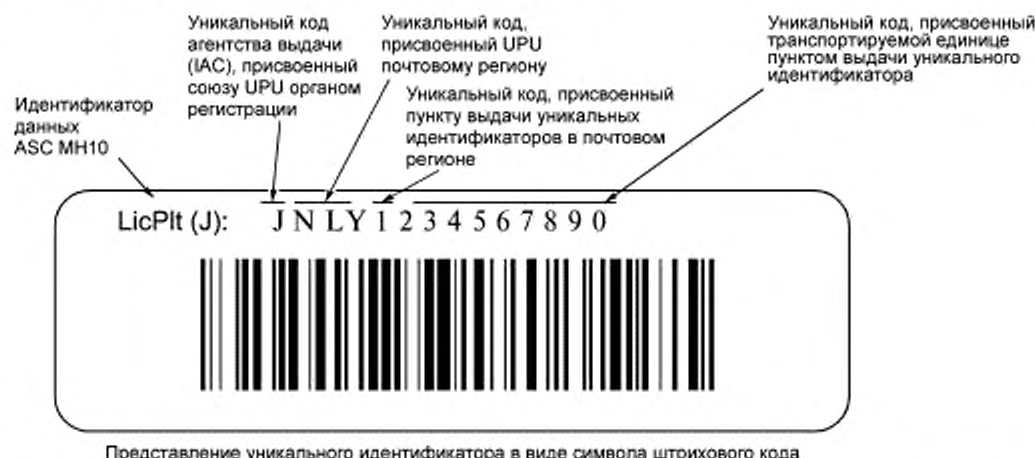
Уникальный код агентства выдачи (IAC), присвоенный союзу UPU органом регистрации

Уникальный код, присвоенный UPU почтовому региону

Уникальный код, присвоенный транспортируемой единице пунктом выдачи уникального идентификатора

Идентификатор данных ASC MH10

Уникальный код, присвоенный пункту выдачи уникальных идентификаторов в почтовом регионе

LicPlt (J): J N LY 1 2 3 4 5 6 7 8 9 0

Представление уникального идентификатора в виде символа штрихового кода